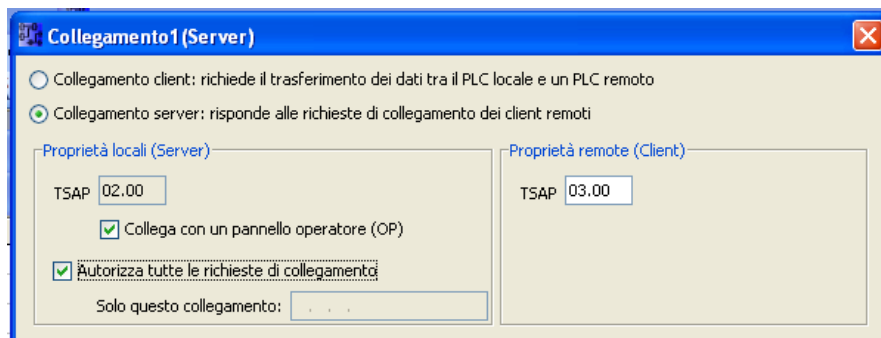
Collegamento1 (Server)

Collegamento client: richiede il trasferimento dei dati tra il PLC locale e un PLC remoto

Collegamento server: risponde alle richieste di collegamento dei client remoti

Proprietà locali (Server)

TSAP 02.00

Collega con un pannello operatore (OP)

Autorizza tutte le richieste di collegamento

Solo questo collegamento: . . .

Proprietà remote (Client)

TSAP 03.00